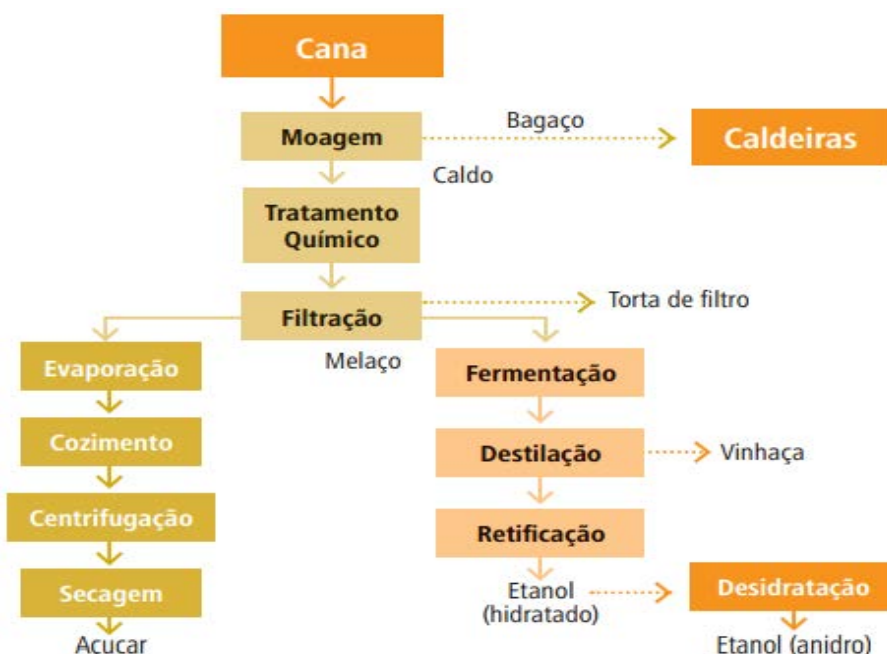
Cana

Moagem

Bagaço

Caldeiras

Caldo

Tratamento Químico

Filtração

Torta de filtro

Melaço

Evaporação

Cozimento

Centrifugação

Secagem

Açucar

Fermentação

Destilação

Vinhaça

Retificação

Etanol (hidratado)

Desidratação

Etanol (anidro)